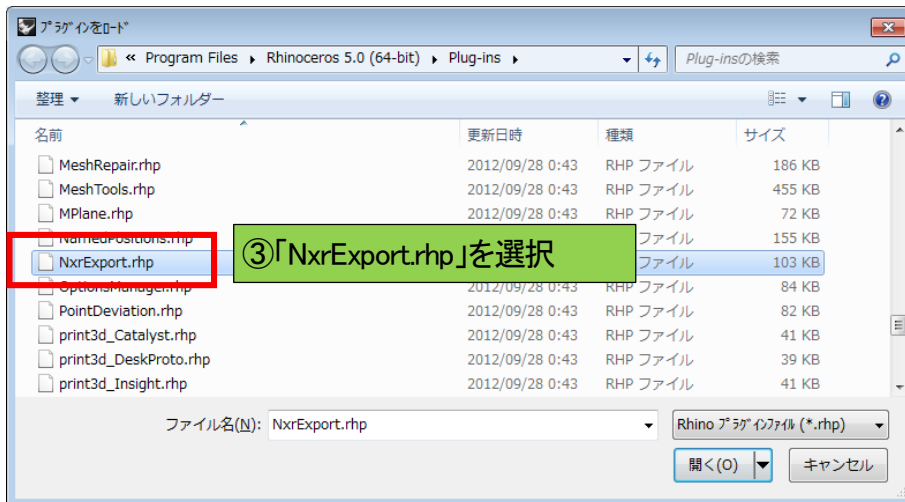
ﾌﾟﾗｸﾞｲﾝをﾛｰﾄﾞ

« Program Files ▸ Rhinoceros 5.0 (64-bit) ▸ Plug-ins ▸

Plug-insの検索

整理 ▾ 新しいフォルダー

| 名前 | 更新日時 | 種類 | サイズ |
|---|---|---|---|
| MeshRepair.rhp | 2012/09/28 0:43 | RHP ファイル | 186 KB |
| MeshTools.rhp | 2012/09/28 0:43 | RHP ファイル | 455 KB |
| MPlane.rhp | 2012/09/28 0:43 | RHP ファイル | 72 KB |
| NamedPositions.rhp | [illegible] | RHP ファイル | 155 KB |
| NxrExport.rhp | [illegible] | ファイル | 103 KB |
| OptionsManager.rhp | 2012/09/28 0:43 | RHP ファイル | 84 KB |
| PointDeviation.rhp | 2012/09/28 0:43 | RHP ファイル | 82 KB |
| print3d_Catalyst.rhp | 2012/09/28 0:43 | RHP ファイル | 41 KB |
| print3d_DeskProto.rhp | 2012/09/28 0:43 | RHP ファイル | 39 KB |
| print3d_Insight.rhp | 2012/09/28 0:43 | RHP ファイル | 41 KB |

③「NxrExport.rhp」を選択

ファイル名(N): NxrExport.rhp

Rhino ﾌﾟﾗｸﾞｲﾝﾌｧｲﾙ (*.rhp)

開く(O)

キャンセル